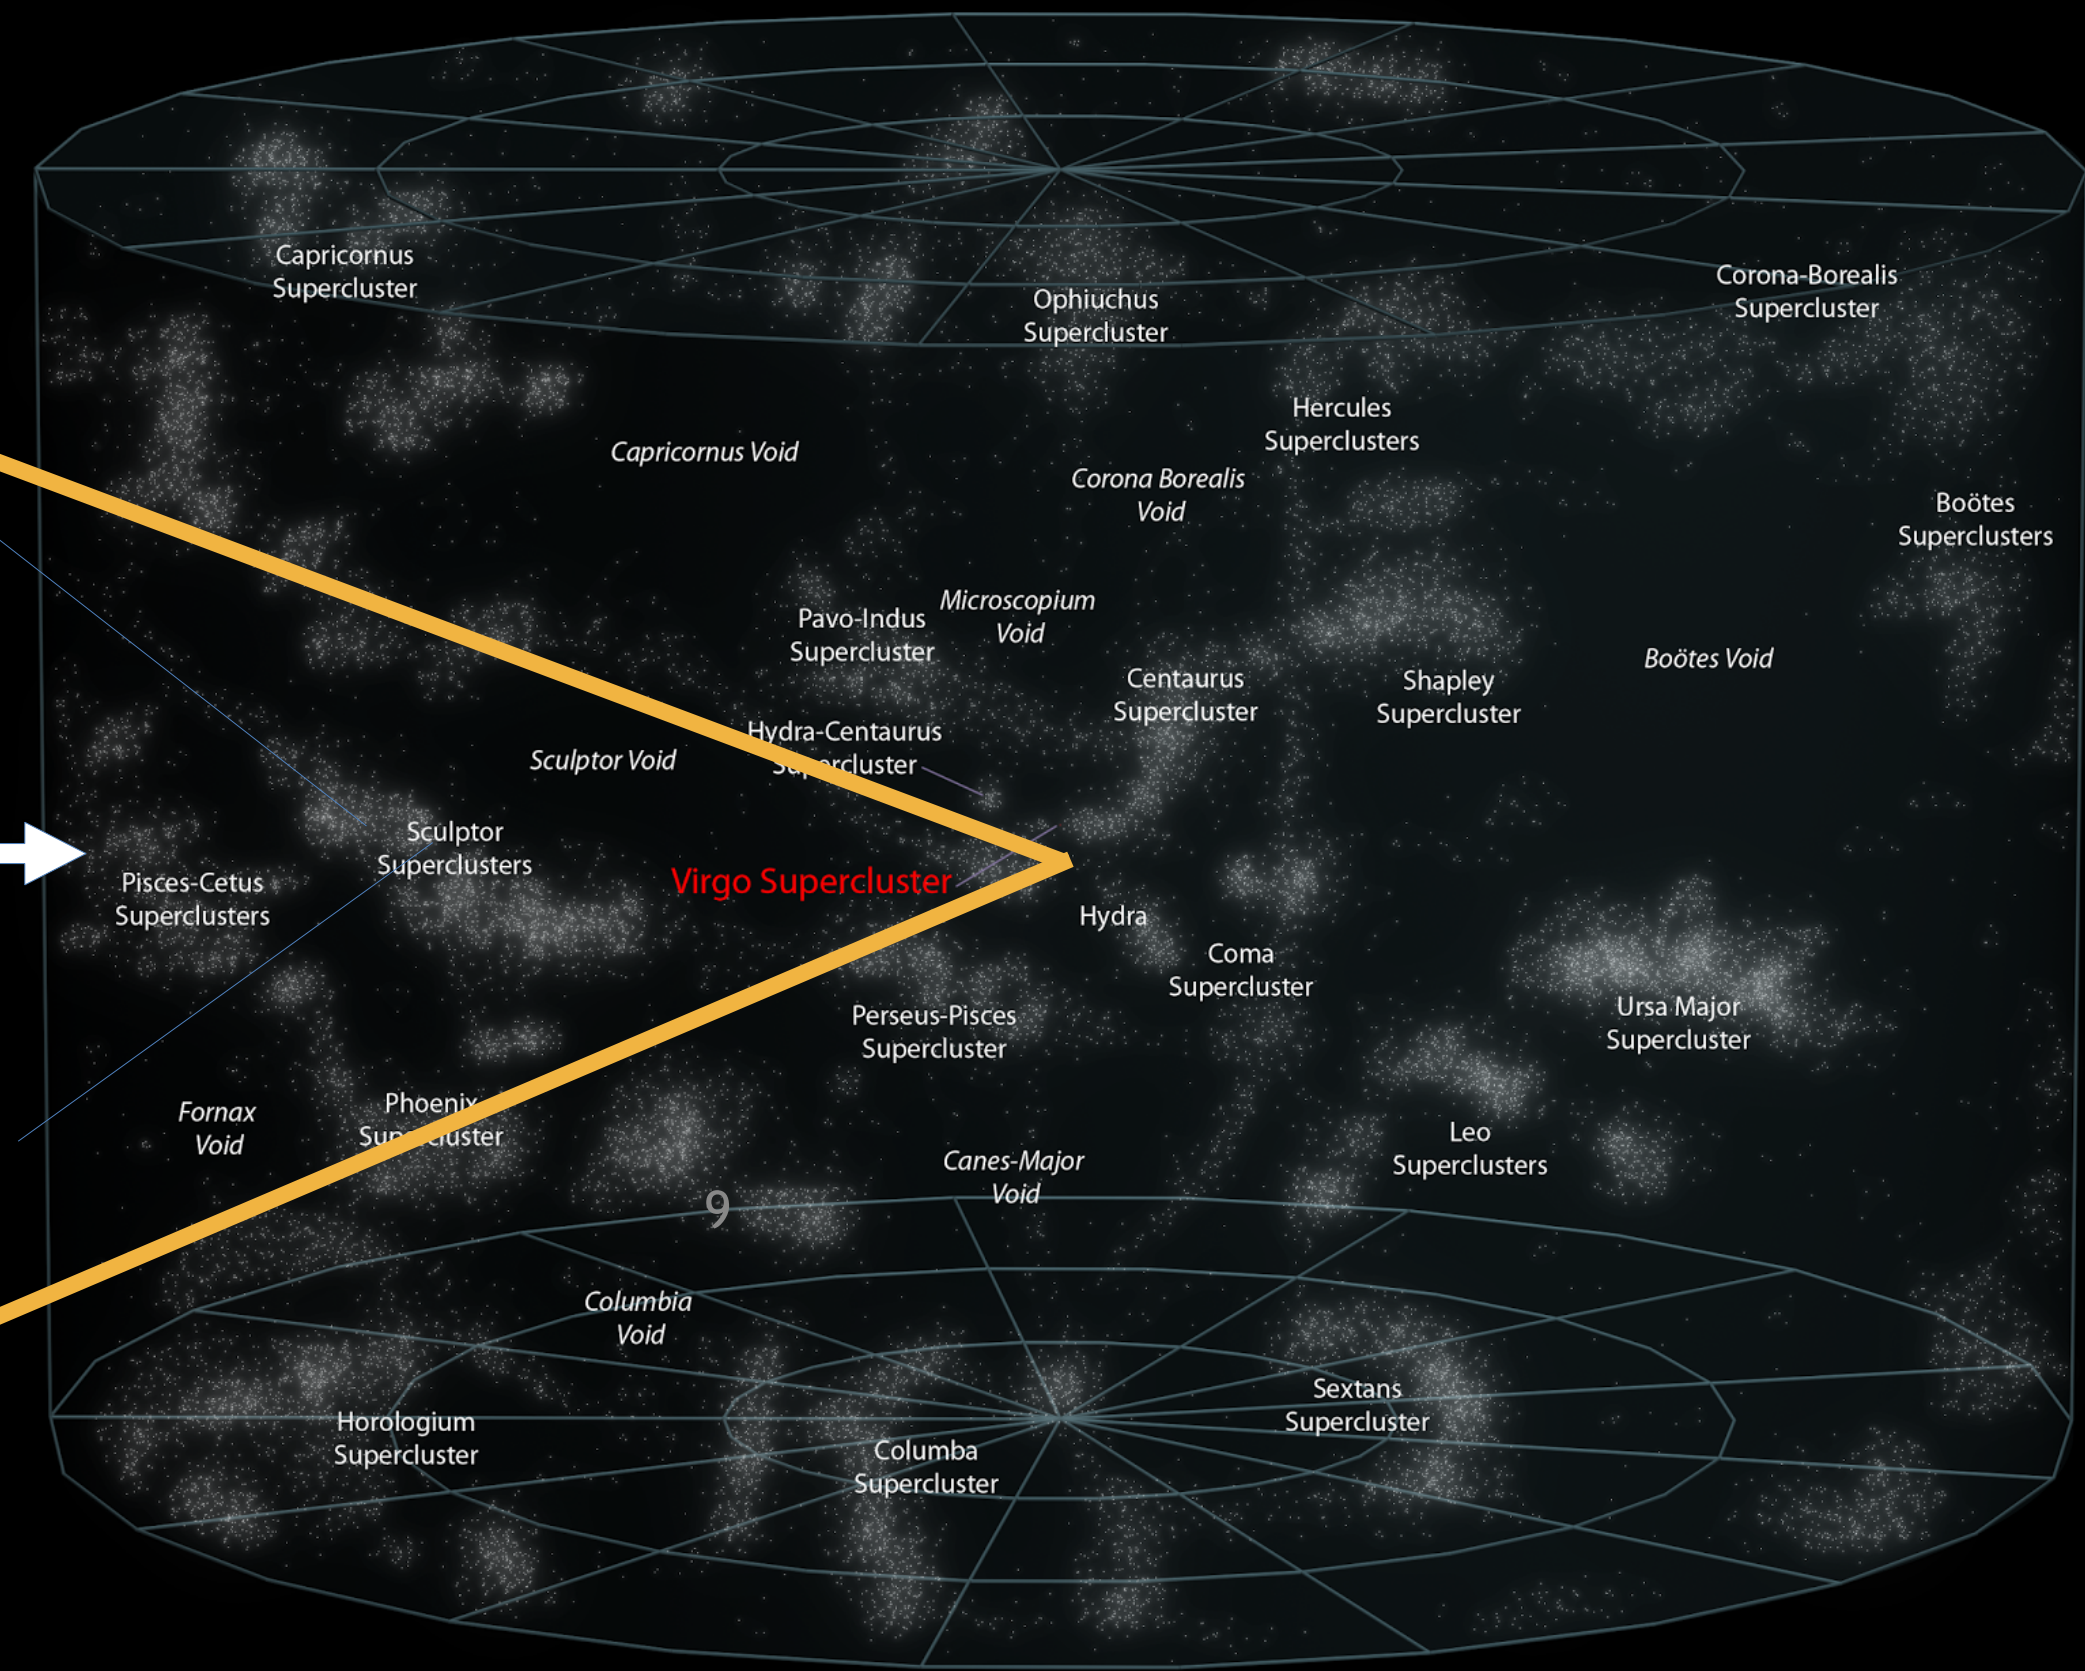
Capricornus Supercluster

Ophiuchus Supercluster

Corona-Borealis Supercluster

Hercules Superclusters

Capricornus Void

Corona Borealis Void

Boötes Superclusters

Microscopium Void

Pavo-Indus Supercluster

Boötes Void

Centaurus Supercluster

Shapley Supercluster

Hydra-Centaurus Su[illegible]ercluster

Sculptor Void

Sculptor Superclusters

Pisces-Cetus Superclusters

Virgo Supercluster

Hydra

Coma Supercluster

Perseus-Pisces Supercluster

Ursa Major Supercluster

Fornax Void

Phoenix Su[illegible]cluster

Leo Superclusters

Canes-Major Void

9

Columbia Void

Sextans Supercluster

Horologium Supercluster

Columba Supercluster